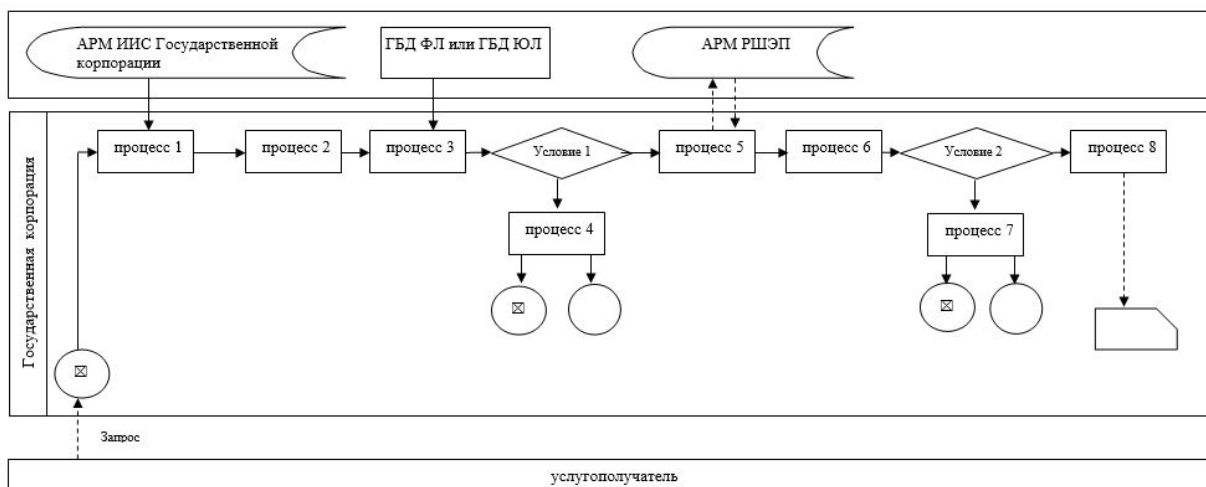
АРМ ИИС Государственной корпорации

ГБД ФЛ или ГБД ЮЛ

АРМ РШЭП

Государственная корпорация

процесс 1

процесс 2

процесс 3

Условие 1

процесс 5

процесс 6

Условие 2

процесс 8

процесс 4

процесс 7

⊠

⊠

⊠

Запрос

услугополучатель